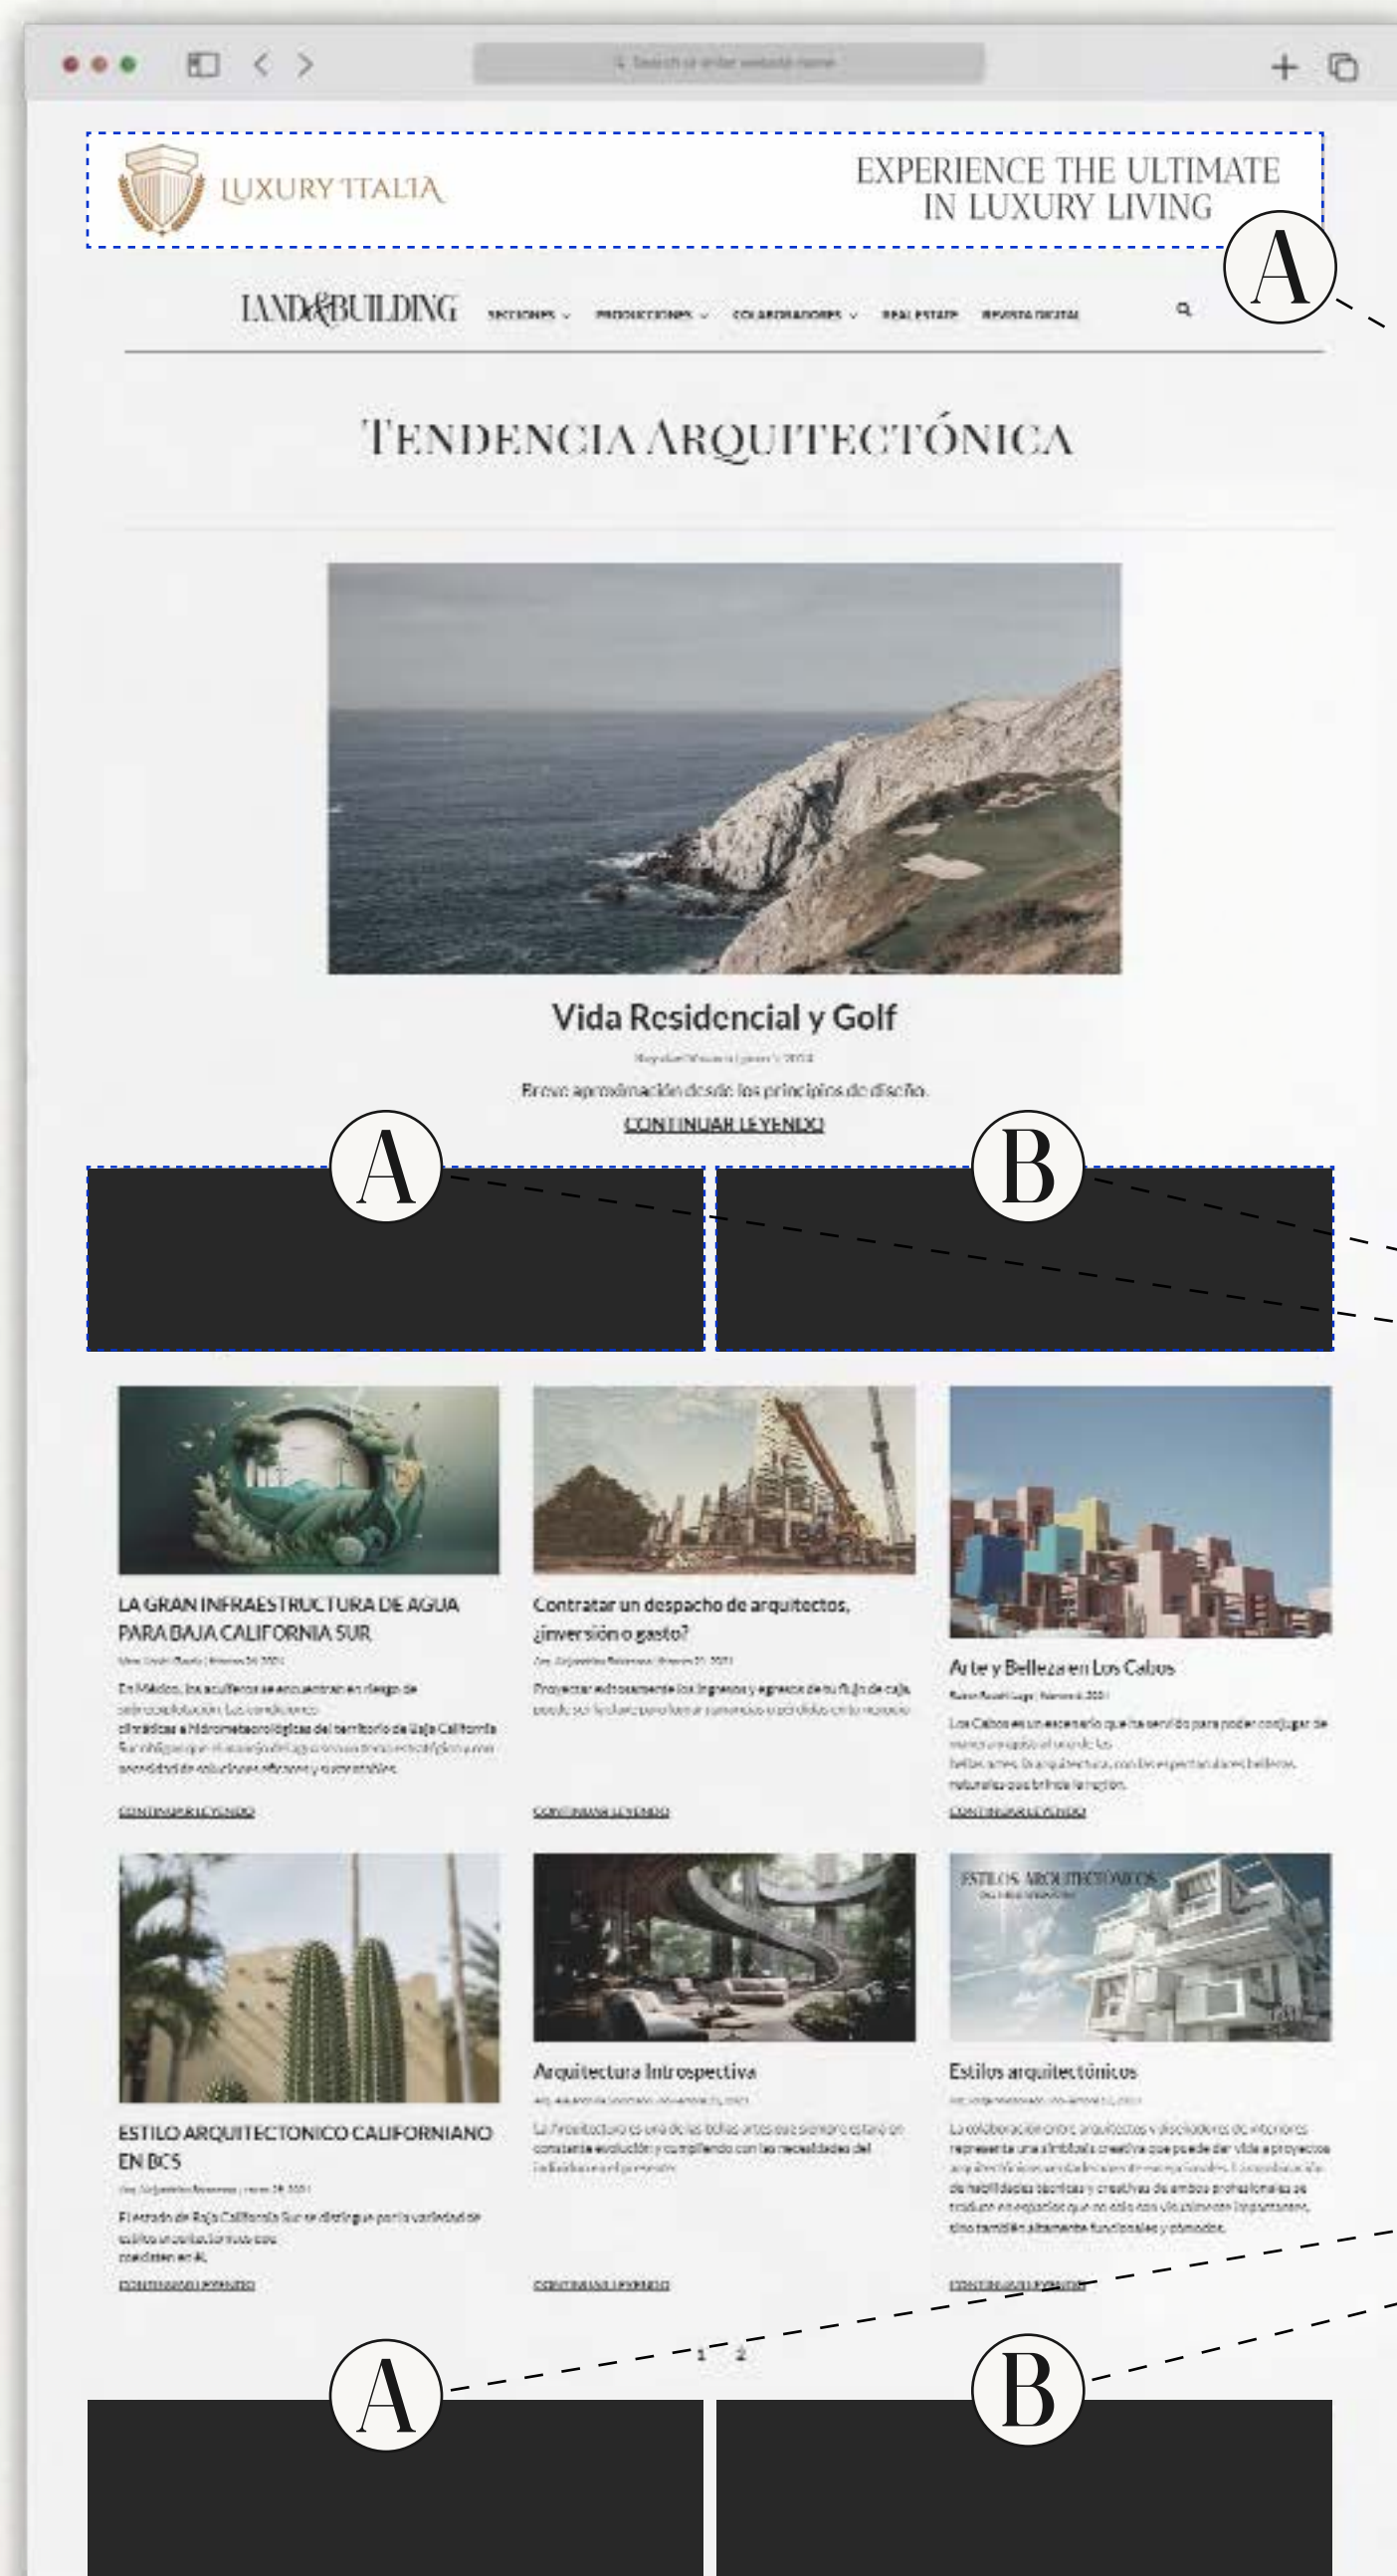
Search or enter website name

LUXURY ITALIA

EXPERIENCE THE ULTIMATE IN LUXURY LIVING

A

LAND&BUILDING SECCIONES PRODUCCIONES COLABORADORES REAL ESTATE REVISTA DIGITAL

TENDENCIA ARQUITECTÓNICA

Vida Residencial y Golf

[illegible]

Breve aproximación desde los principios de diseño.

CONTINUAR LEYENDO

A

B

LA GRAN INFRAESTRUCTURA DE AGUA PARA BAJA CALIFORNIA SUR

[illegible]

En México, los acuíferos se encuentran en riesgo de sobreexplotación. Las condiciones climáticas e hidrometeorológicas del territorio de Baja California Sur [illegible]

CONTINUAR LEYENDO

Contratar un despacho de arquitectos, ¿inversión o gasto?

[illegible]

Proyectar adecuadamente los ingresos y egresos de tu flujo de caja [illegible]

CONTINUAR LEYENDO

Arte y Belleza en Los Cabos

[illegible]

Los Cabos es un escenario que ha servido para poder conjugar de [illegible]

CONTINUAR LEYENDO

ESTILO ARQUITECTONICO CALIFORNIANO EN BCS

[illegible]

El estado de Baja California Sur se distingue por la variedad de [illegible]

CONTINUAR LEYENDO

Arquitectura Introspectiva

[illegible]

La Arquitectura es una de las bellas artes que siempre estará en constante evolución y cumpliendo con las necesidades del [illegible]

CONTINUAR LEYENDO

ESTILOS ARQUITECTÓNICOS

Estilos arquitectónicos

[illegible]

La colaboración entre arquitectos y diseñadores de interiores representa una simbiosis creativa que puede dar vida a proyectos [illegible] sino también altamente funcionales y atractivos.

CONTINUAR LEYENDO

1 2

A

B